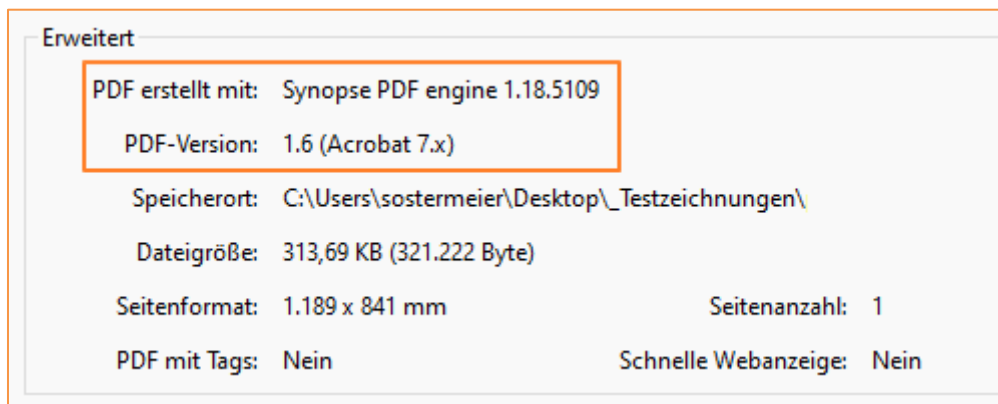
Erweitert

| | | | |
|---|---|---|---|
| PDF erstellt mit: | Synopse PDF engine 1.18.5109 | | |
| PDF-Version: | 1.6 (Acrobat 7.x) | | |
| Speicherort: | C:\Users\sostermeier\Desktop\_Testzeichnungen\ | | |
| Dateigröße: | 313,69 KB (321.222 Byte) | | |
| Seitenformat: | 1.189 x 841 mm | Seitenanzahl: | 1 |
| PDF mit Tags: | Nein | Schnelle Webanzeige: | Nein |